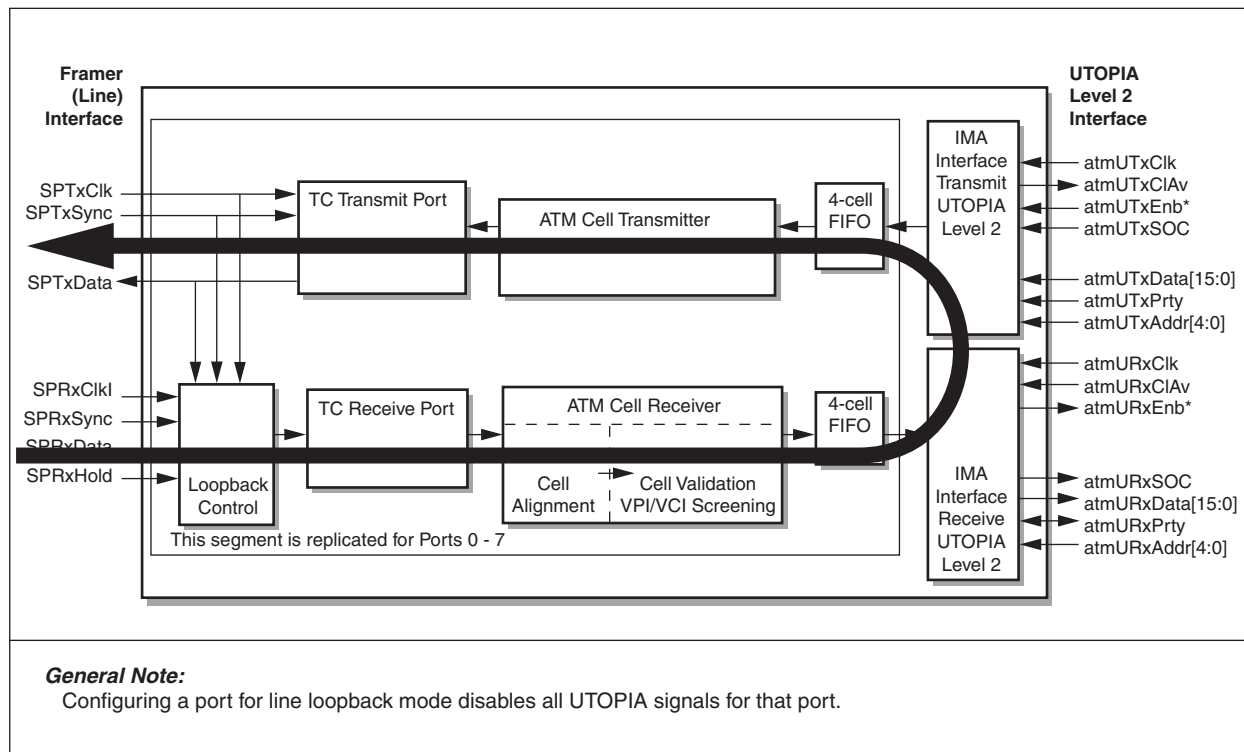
Framer (Line) Interface

UTOPIA Level 2 Interface

SPTxClk
SPTxSync
SPTxData
SPRxClkI
SPRxSync
SPRxData
SPRxHold

TC Transmit Port
ATM Cell Transmitter
4-cell FIFO
IMA Interface Transmit UTOPIA Level 2

TC Receive Port
ATM Cell Receiver
Cell Alignment
Cell Validation VPI/VCI Screening
4-cell FIFO
Loopback Control
IMA Interface Receive UTOPIA Level 2

This segment is replicated for Ports 0 - 7

atmUTxClk
atmUTxClAv
atmUTxEnb*
atmUTxSOC
atmUTxData[15:0]
atmUTxPrty
atmUTxAddr[4:0]
atmURxClk
atmURxClAv
atmURxEnb*
atmURxSOC
atmURxData[15:0]
atmURxPrty
atmURxAddr[4:0]

General Note:
Configuring a port for line loopback mode disables all UTOPIA signals for that port.